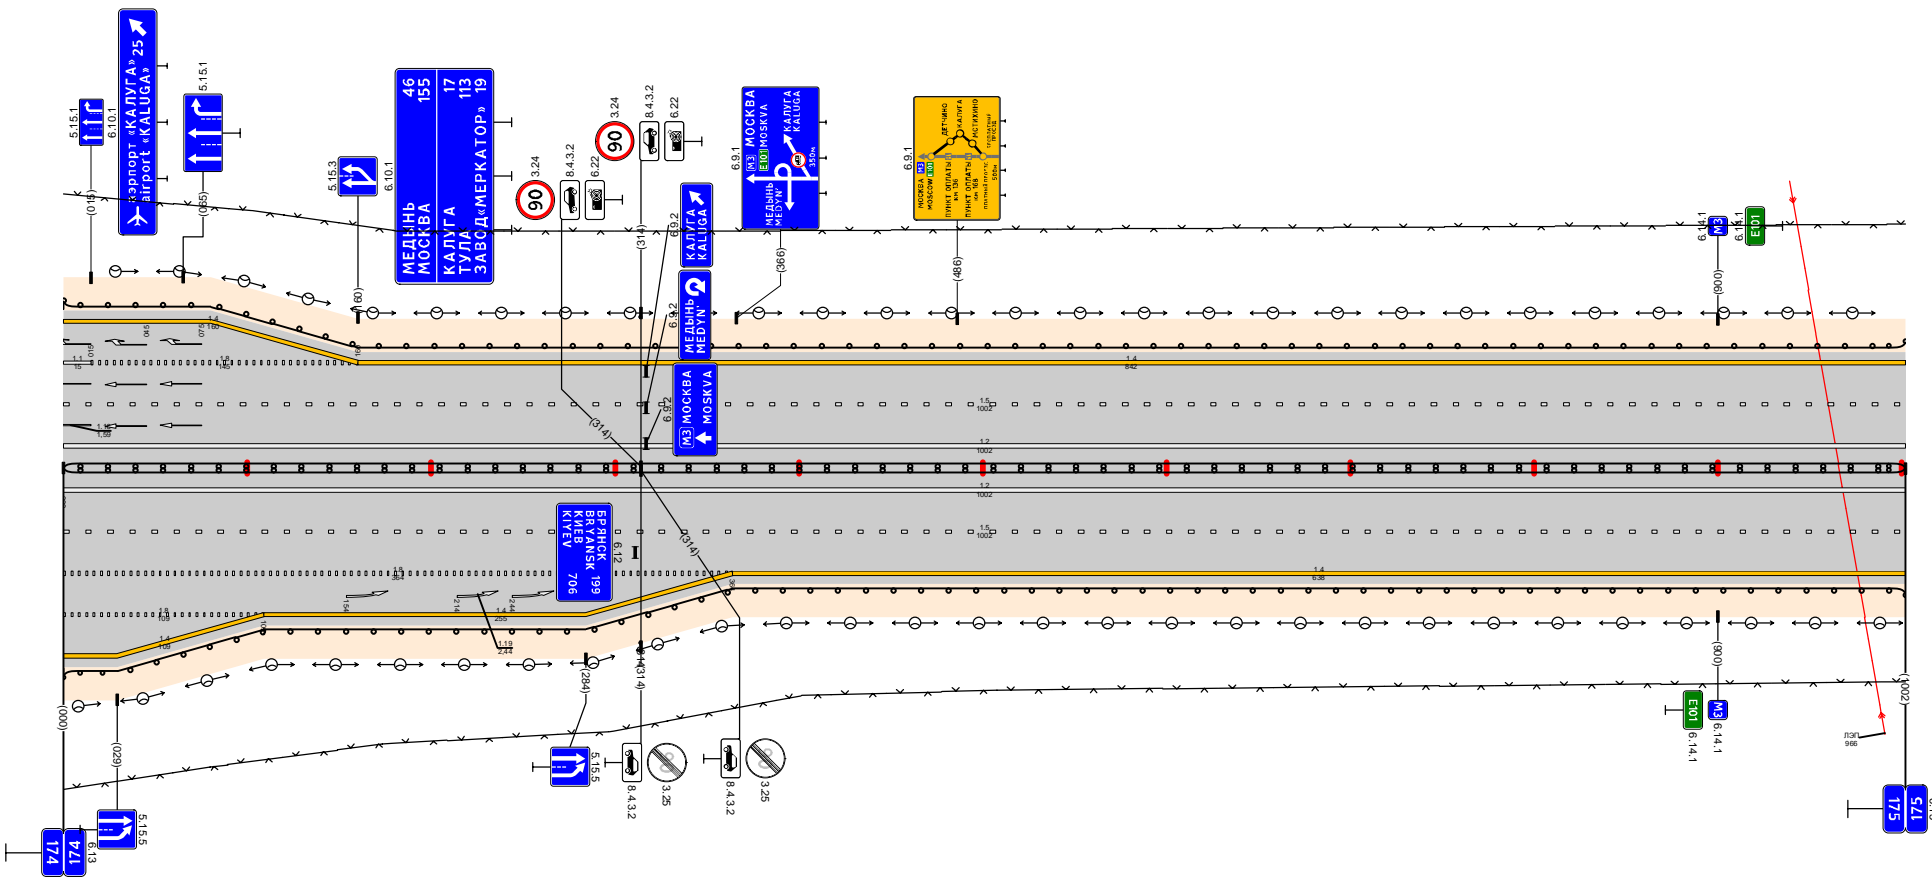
5.15.1
6.10.1
аэропорт «КАЛУГА» 25
airport «KALUGA»
(015)
5.15.1
(055)
5.15.3
6.10.1
(60)
МЕДЫНЬ 46
МОСКВА 155
КАЛУГА 17
ТУЛА 113
ЗАВОД «МЕРКАТОР» 19
3.24
90
8.4.3.2
6.22
3.24
90
8.4.3.2
6.22
(314)
6.9.2
КАЛУГА
KALUGA
6.9.2
МЕДЫНЬ
MEDYN
6.9.2
M3 МОСКВА
MOSKVA
6.9.1
МОСКВА
MOSKVA
M3 E101
МЕДЫНЬ
MEDYN
КАЛУГА
KALUGA
350 m
(366)
6.9.1
ДЕТЧИНО
КАЛУГА
РОСТИХИНО
МОСКВА
MOSCOW
M3 E101
ПУНКТ ОПЛАТЫ
км 136
ПУНКТ ОПЛАТЫ
км 168
(486)
6.14.1
M3
6.14.1
E101
(900)
1.1
15
1.4
842
1.5
1002
1.2
1002
1.2
1002
1.5
1002
(314)
БРЯНСК
BRYANSK 199
КИЕВ
KIYEV 706
6.12
(314)
1.4
638
1.19
244
1.4
255
(284)
(314)
(900)
(1002)
(000)
(620)
5.15.5
5.15.5
8.4.3.2
3.25
8.4.3.2
3.25
E101
6.14.1
M3
6.14.1
ЛЭП
966
5.15.5
6.13
174
174
175
175